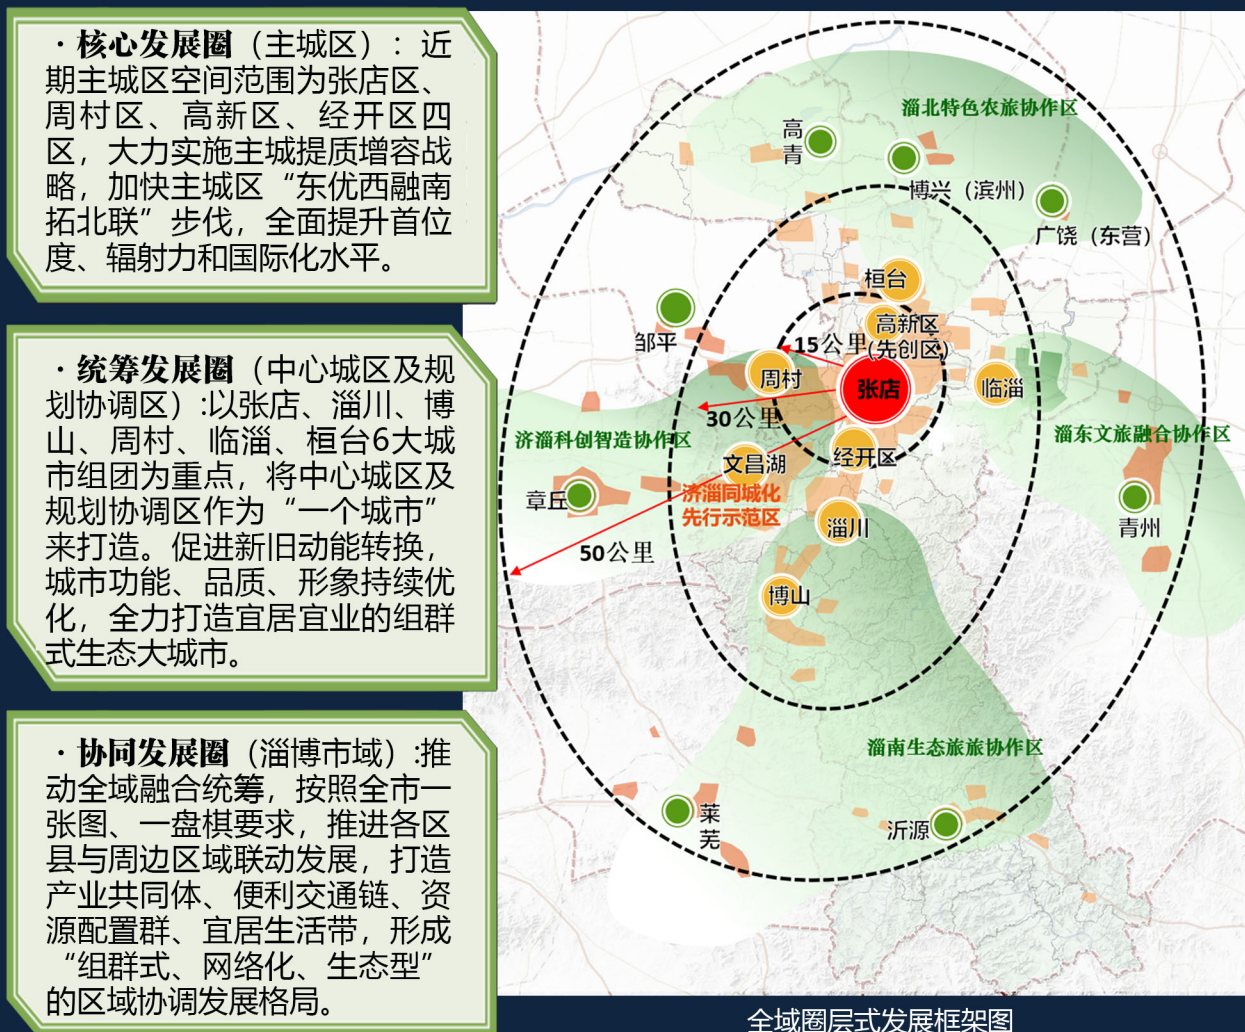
·核心发展圈（主城区）：近期主城区空间范围为张店区、周村区、高新区、经开区四区，大力实施主城提质增容战略，加快主城区“东优西融南拓北联”步伐，全面提升首位度、辐射力和国际化水平。

·统筹发展圈（中心城区及规划协调区）:以张店、淄川、博山、周村、临淄、桓台6大城市组团为重点，将中心城区及规划协调区作为“一个城市”来打造。促进新旧动能转换，城市功能、品质、形象持续优化，全力打造宜居宜业的组群式生态大城市。

·协同发展圈（淄博市域）:推动全域融合统筹，按照全市一张图、一盘棋要求，推进各区县与周边区域联动发展，打造产业共同体、便利交通链、资源配置群、宜居生活带，形成“组群式、网络化、生态型”的区域协调发展格局。

淄北特色农旅协作区
高青
博兴（滨州）
广饶（东营）
桓台
邹平
高新区（先创区）
15公里
周村
张店
临淄
30公里
济淄科创智造协作区
淄东文旅融合协作区
文昌湖
经开区
章丘
济淄同城化先行示范区
青州
淄川
50公里
博山
淄南生态旅旅协作区
莱芜
沂源
全域圈层式发展框架图